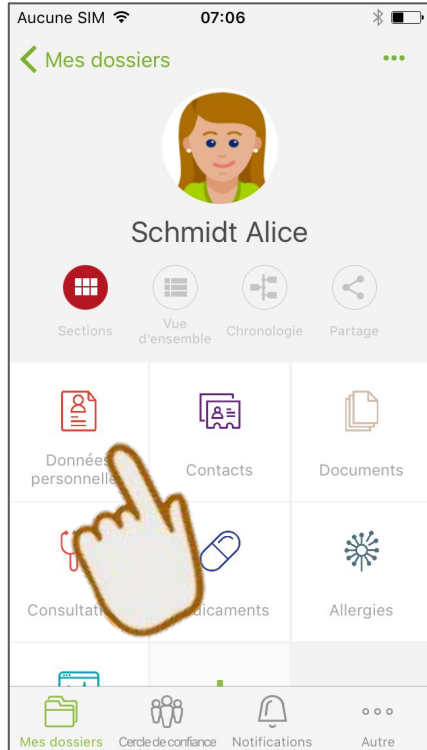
Aucune SIM 07:06

Mes dossiers •••

Schmidt Alice

Sections
Vue d'ensemble
Chronologie
Partage

Donnée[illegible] personnelle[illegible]
Contacts
Documents
Consultati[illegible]
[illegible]dicaments
Allergies

Mes dossiers
Cercle de confiance
Notifications
Autre